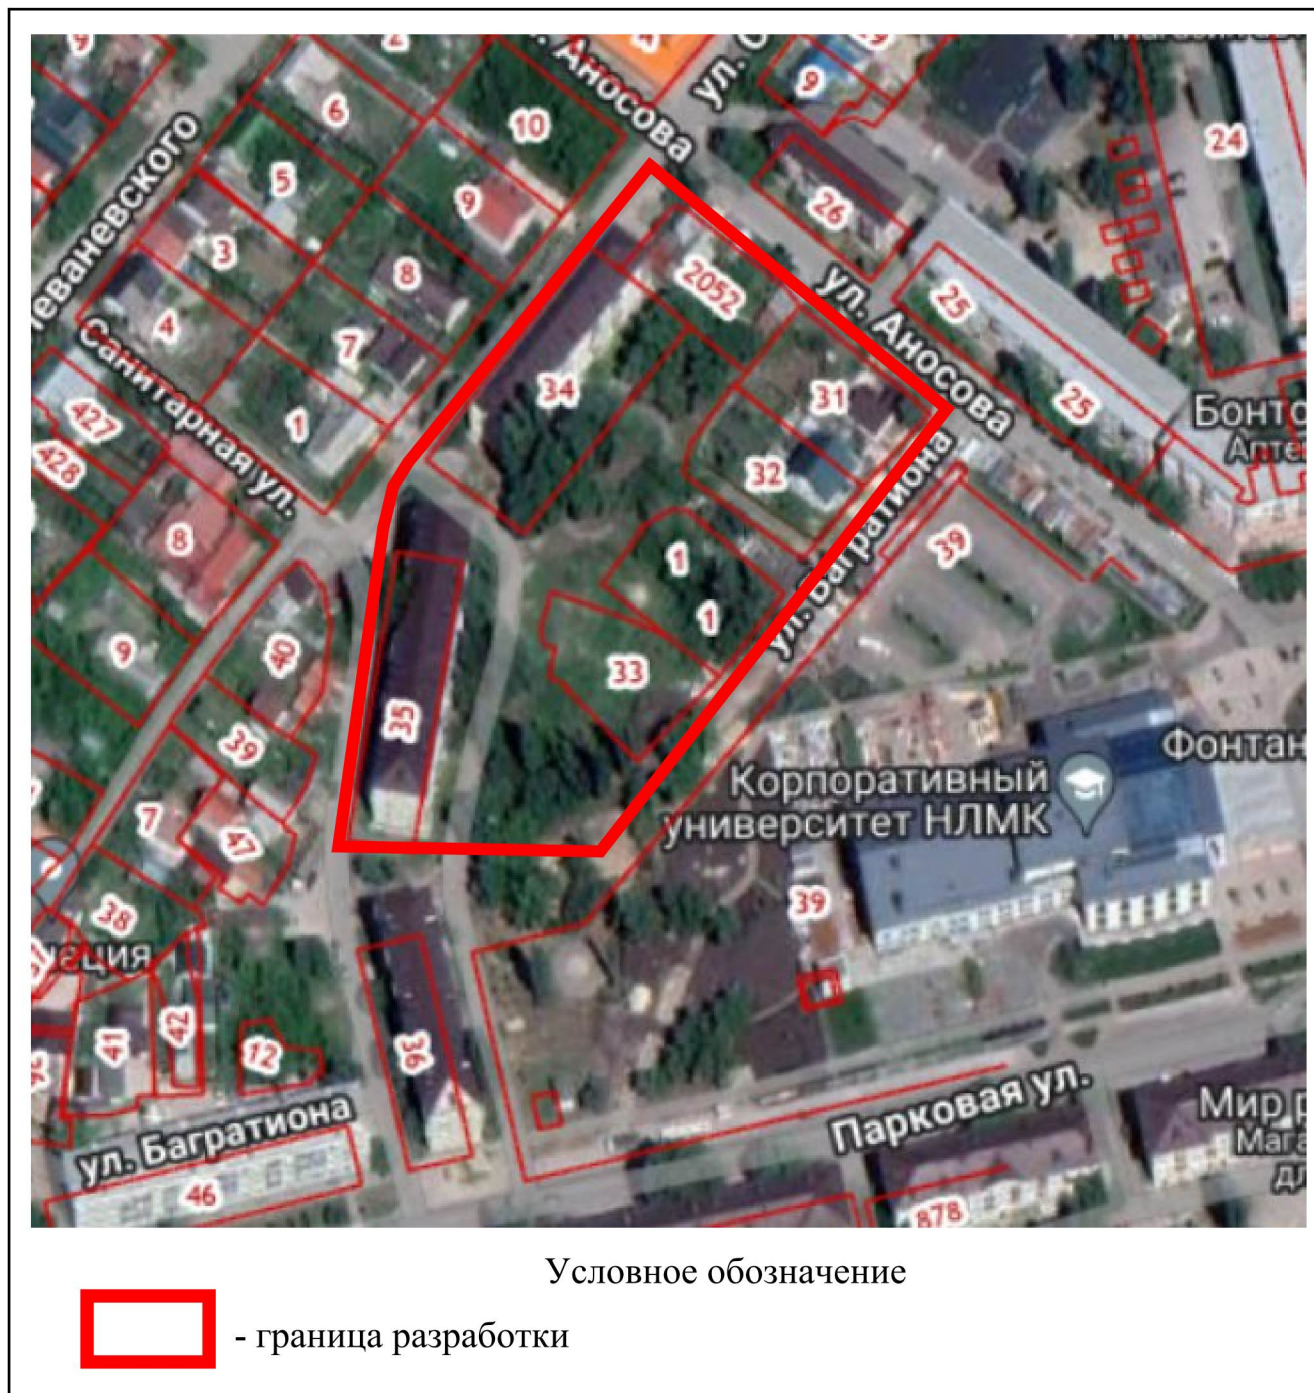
9
2
Аносова
ул.
9
6
10
еваневского
5
9
3
8
4
Санитарная ул.
7
1
427
428
8
9
40
39
7
47
38
ация
41
42
12
ул. Багратиона
46
36
2052
34
26
24
25
ул. Аносова
31
32
25
Бонто
Апте
39
1
1
33
ул. Багратиона
35
Фонтан
Корпоративный университет НЛМК
39
Парковая ул.
Мир
Мага
878

Условное обозначение
- граница разработки